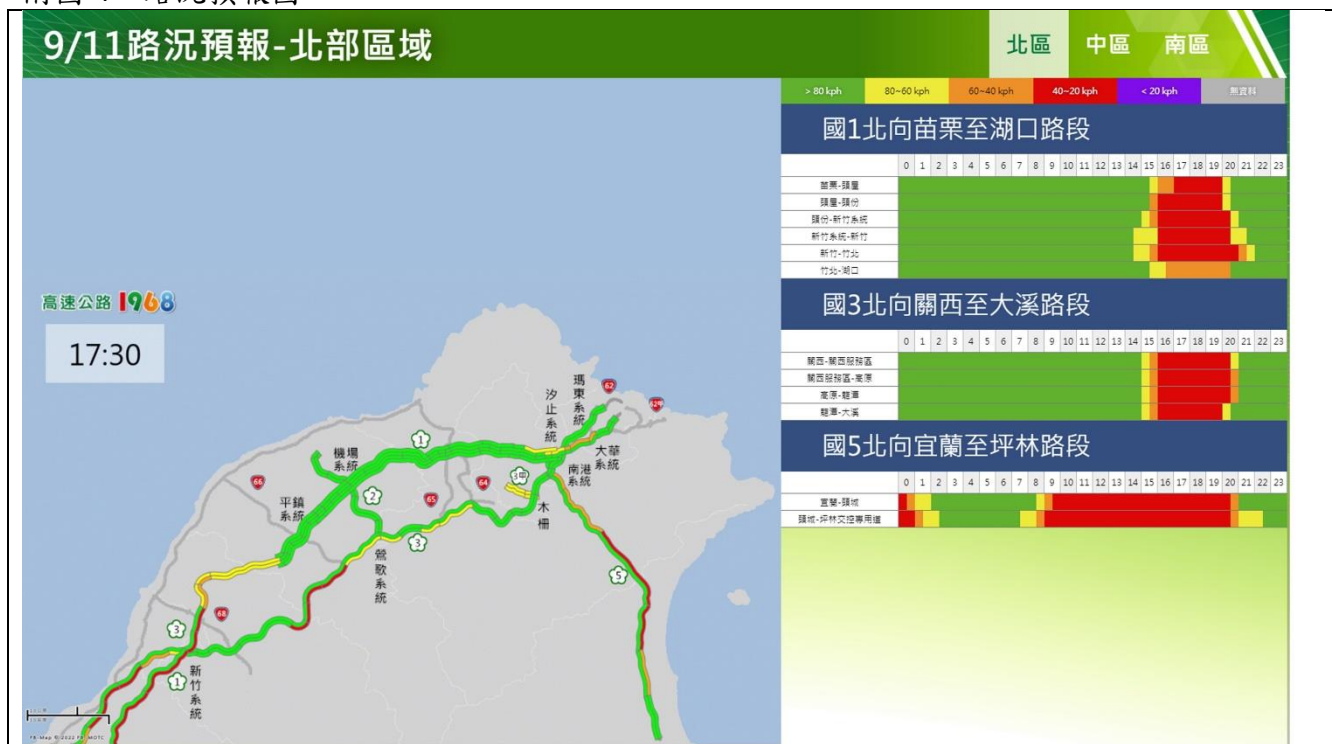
附圖　路況預報圖

9/11路況預報-北部區域

北區　中區　南區

| > 80 kph | 80~60 kph | 60~40 kph | 40~20 kph | < 20 kph | 無資料 |
|---|---|---|---|---|---|

國1北向苗栗至湖口路段

| | 0 | 1 | 2 | 3 | 4 | 5 | 6 | 7 | 8 | 9 | 10 | 11 | 12 | 13 | 14 | 15 | 16 | 17 | 18 | 19 | 20 | 21 | 22 | 23 |
|---|---|---|---|---|---|---|---|---|---|---|---|---|---|---|---|---|---|---|---|---|---|---|---|---|
| 苗栗-頭屋 | | | | | | | | | | | | | | | | | | | | | | | | |
| 頭屋-頭份 | | | | | | | | | | | | | | | | | | | | | | | | |
| 頭份-新竹系統 | | | | | | | | | | | | | | | | | | | | | | | | |
| 新竹系統-新竹 | | | | | | | | | | | | | | | | | | | | | | | | |
| 新竹-竹北 | | | | | | | | | | | | | | | | | | | | | | | | |
| 竹北-湖口 | | | | | | | | | | | | | | | | | | | | | | | | |

國3北向關西至大溪路段

| | 0 | 1 | 2 | 3 | 4 | 5 | 6 | 7 | 8 | 9 | 10 | 11 | 12 | 13 | 14 | 15 | 16 | 17 | 18 | 19 | 20 | 21 | 22 | 23 |
|---|---|---|---|---|---|---|---|---|---|---|---|---|---|---|---|---|---|---|---|---|---|---|---|---|
| 關西-關西服務區 | | | | | | | | | | | | | | | | | | | | | | | | |
| 關西服務區-高原 | | | | | | | | | | | | | | | | | | | | | | | | |
| 高原-龍潭 | | | | | | | | | | | | | | | | | | | | | | | | |
| 龍潭-大溪 | | | | | | | | | | | | | | | | | | | | | | | | |

國5北向宜蘭至坪林路段

| | 0 | 1 | 2 | 3 | 4 | 5 | 6 | 7 | 8 | 9 | 10 | 11 | 12 | 13 | 14 | 15 | 16 | 17 | 18 | 19 | 20 | 21 | 22 | 23 |
|---|---|---|---|---|---|---|---|---|---|---|---|---|---|---|---|---|---|---|---|---|---|---|---|---|
| 宜蘭-頭城 | | | | | | | | | | | | | | | | | | | | | | | | |
| 頭城-坪林交控專用道 | | | | | | | | | | | | | | | | | | | | | | | | |

高速公路1968

17:30

62
62甲
瑪東系統
汐止系統
大華系統
南港系統
1
機場系統
66
平鎮系統
2
65
64
3甲
木柵
3
鶯歌系統
5
68
3
1
新竹系統